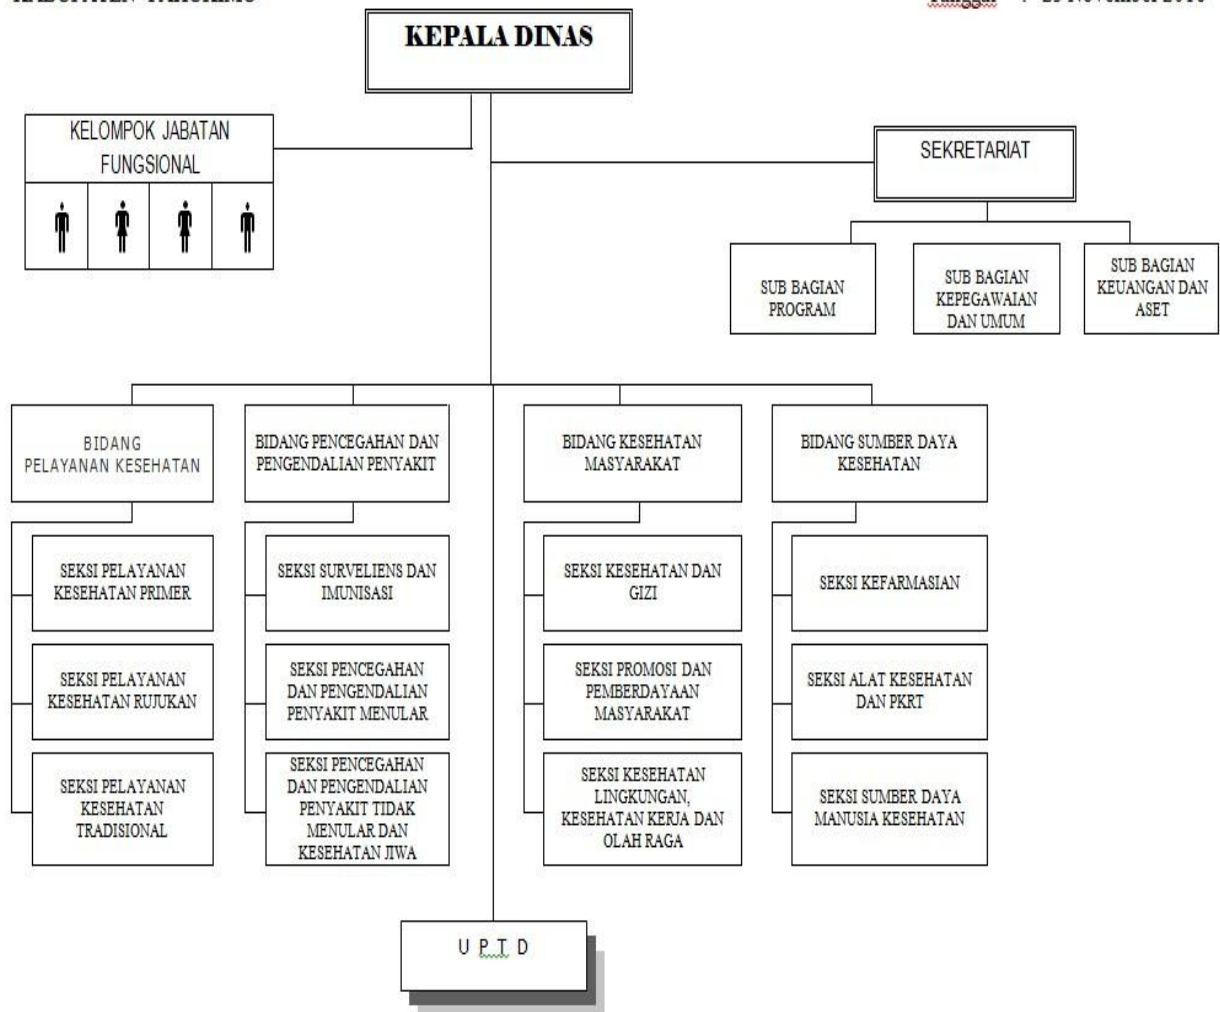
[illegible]

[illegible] 29 November 2016

KEPALA DINAS

KELOMPOK JABATAN FUNGSIONAL

SEKRETARIAT

SUB BAGIAN PROGRAM

SUB BAGIAN KEPEGAWAIAN DAN UMUM

SUB BAGIAN KEUANGAN DAN ASET

BIDANG PELAYANAN KESEHATAN

SEKSI PELAYANAN KESEHATAN PRIMER

SEKSI PELAYANAN KESEHATAN RUJUKAN

SEKSI PELAYANAN KESEHATAN TRADISIONAL

BIDANG PENCEGAHAN DAN PENGENDALIAN PENYAKIT

SEKSI SURVELIENS DAN IMUNISASI

SEKSI PENCEGAHAN DAN PENGENDALIAN PENYAKIT MENULAR

SEKSI PENCEGAHAN DAN PENGENDALIAN PENYAKIT TIDAK MENULAR DAN KESEHATAN JIWA

BIDANG KESEHATAN MASYARAKAT

SEKSI KESEHATAN DAN GIZI

SEKSI PROMOSI DAN PEMBERDAYAAN MASYARAKAT

SEKSI KESEHATAN LINGKUNGAN, KESEHATAN KERJA DAN OLAH RAGA

BIDANG SUMBER DAYA KESEHATAN

SEKSI KEFARMASIAN

SEKSI ALAT KESEHATAN DAN PKRT

SEKSI SUMBER DAYA MANUSIA KESEHATAN

U P.T. D